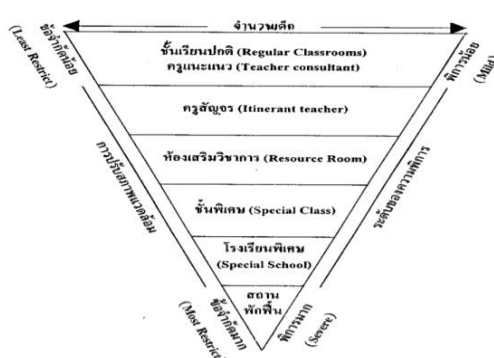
จำนวนเด็ก

ข้อจำกัดน้อย (Least Restrict)

พิการน้อย (Mild)

ชั้นเรียนปกติ (Regular Classrooms)
ครูแนะแนว (Teacher consultant)

ครูสัญจร (Itinerant teacher)

ห้องเสริมวิชาการ (Resource Room)

ชั้นพิเศษ (Special Class)

โรงเรียนพิเศษ (Special School)

สถานพักฟื้น

การปรับสภาพแวดล้อม

ระดับของความพิการ

ข้อจำกัดมาก (Most Restrict)

พิการมาก (Severe)